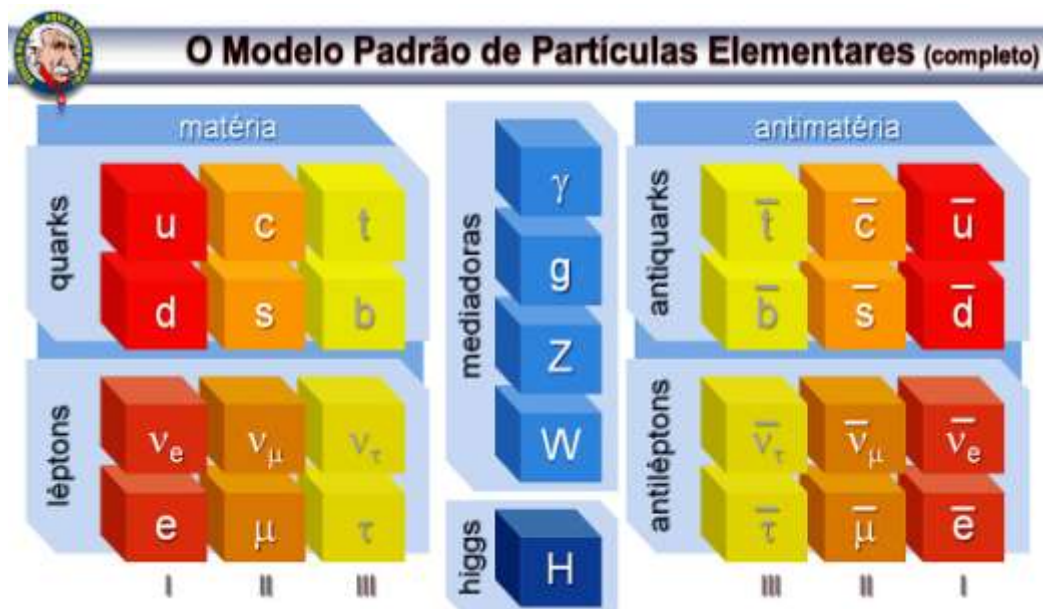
O Modelo Padrão de Partículas Elementares (completo)

matéria

quarks

u c t

d s b

léptons

$\nu_e$ $\nu_\mu$ $\nu_\tau$

e $\mu$ $\tau$

I II III

mediadoras

$\gamma$

g

Z

W

higgs

H

antimatéria

antiquarks

$\bar{t}$ $\bar{c}$ $\bar{u}$

$\bar{b}$ $\bar{s}$ $\bar{d}$

antiléptons

$\bar{\nu}_\tau$ $\bar{\nu}_\mu$ $\bar{\nu}_e$

$\bar{\tau}$ $\bar{\mu}$ $\bar{e}$

III II I